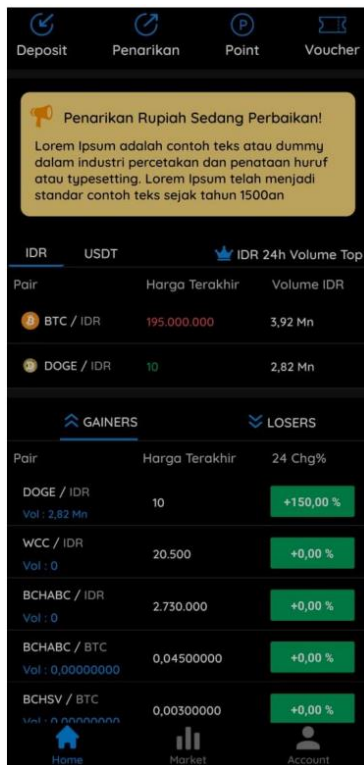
Deposit Penarikan Point Voucher

Penarikan Rupiah Sedang Perbaikan!

Lorem Ipsum adalah contoh teks atau dummy dalam industri percetakan dan penataan huruf atau typesetting. Lorem Ipsum telah menjadi standar contoh teks sejak tahun 1500an

IDR USDT IDR 24h Volume Top

| Pair | Harga Terakhir | Volume IDR |
|---|---|---|
| BTC / IDR | 195.000.000 | 3,92 Mn |
| DOGE / IDR | 10 | 2,82 Mn |

GAINERS LOSERS

| Pair | Harga Terakhir | 24 Chg% |
|---|---|---|
| DOGE / IDR Vol : 2,82 Mn | 10 | +150,00 % |
| WCC / IDR Vol : 0 | 20.500 | +0,00 % |
| BCHABC / IDR Vol : 0 | 2.730.000 | +0,00 % |
| BCHABC / BTC Vol : 0,00000000 | 0,04500000 | +0,00 % |
| BCHSV / BTC Vol : 0,00000000 | 0,00300000 | +0,00 % |

Home Market Account